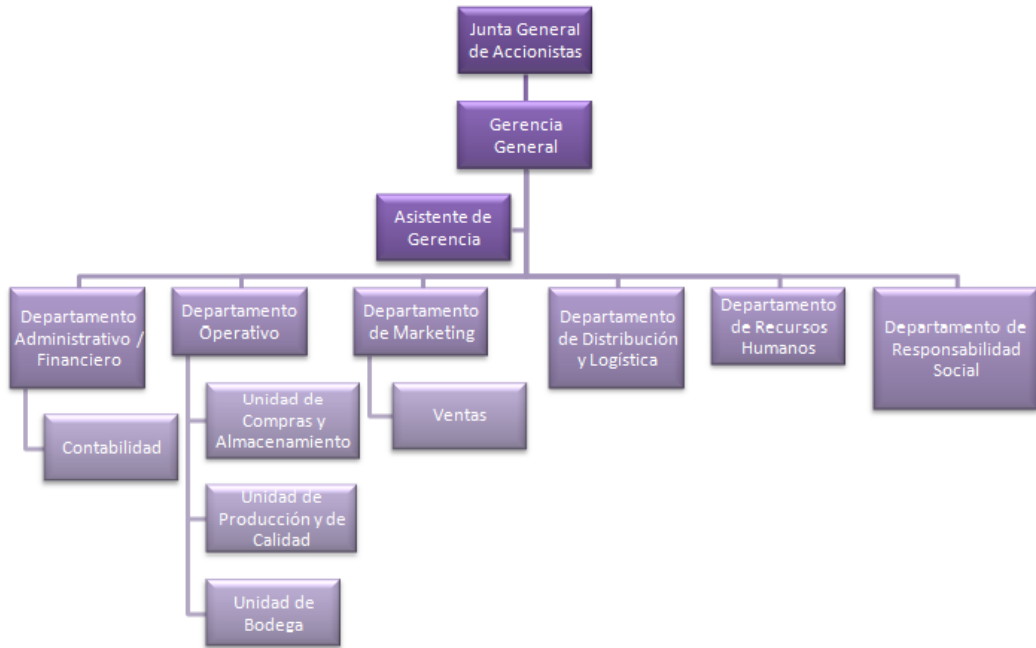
Junta General de Accionistas

Gerencia General

Asistente de Gerencia

Departamento Administrativo / Financiero

Contabilidad

Departamento Operativo

Unidad de Compras y Almacenamiento

Unidad de Producción y de Calidad

Unidad de Bodega

Departamento de Marketing

Ventas

Departamento de Distribución y Logística

Departamento de Recursos Humanos

Departamento de Responsabilidad Social